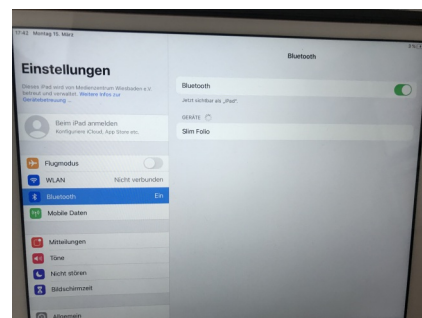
17:42 Montag 16. März

Einstellungen

Dieses iPad wird vom Medienzentrum Wiesbaden e.V. betreut und verwaltet. Weitere Infos zur Geräteüberwachung ...

Beim iPad anmelden
Konfiguriere iCloud, App Store etc.

Flugmodus

WLAN Nicht verbunden

Bluetooth Ein

Mobile Daten

Mitteilungen

Töne

Nicht stören

Bildschirmzeit

Allgemein

Bluetooth

Bluetooth

Jetzt sichtbar als „iPad".

GERÄTE

Slim Folio